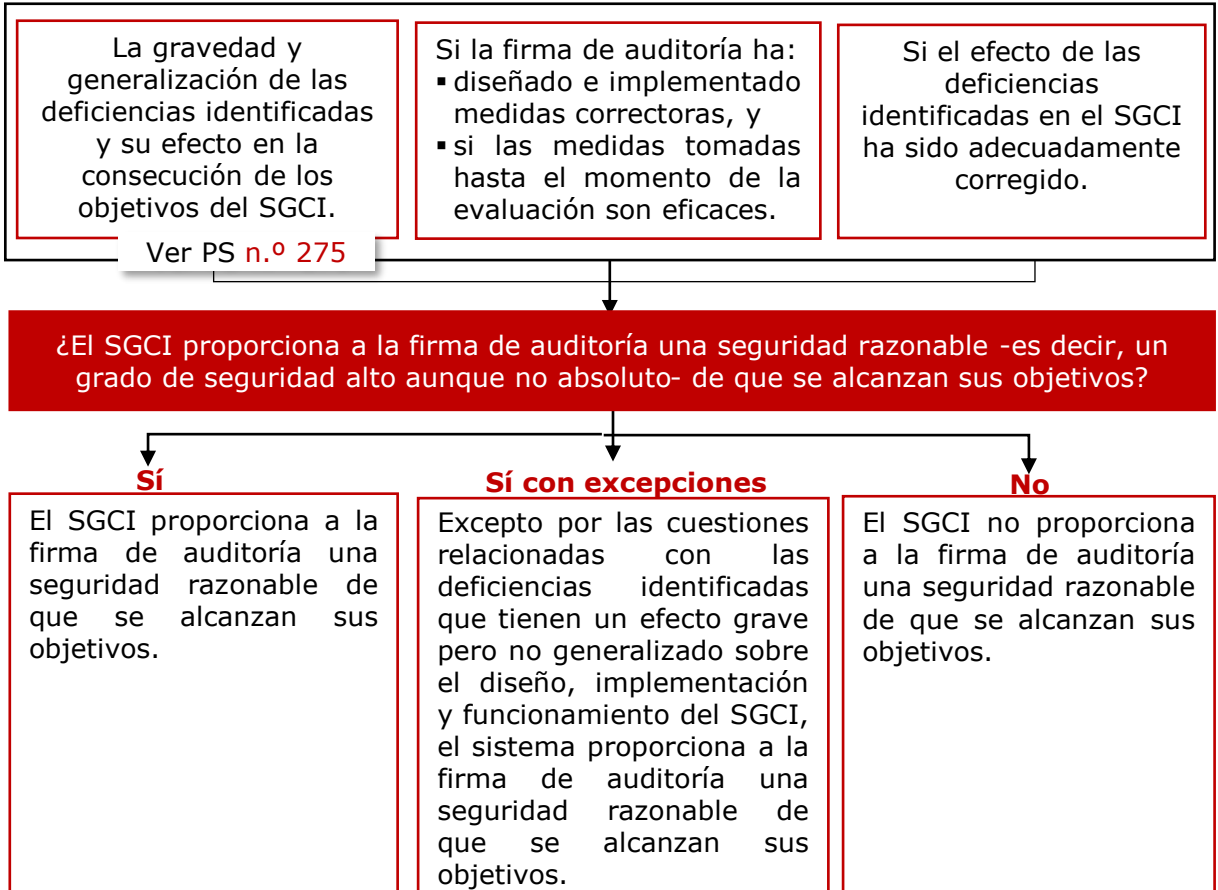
La gravedad y generalización de las deficiencias identificadas y su efecto en la consecución de los objetivos del SGCI.

Ver PS n.º 275

Si la firma de auditoría ha:
▪ diseñado e implementado medidas correctoras, y
▪ si las medidas tomadas hasta el momento de la evaluación son eficaces.

Si el efecto de las deficiencias identificadas en el SGCI ha sido adecuadamente corregido.

¿El SGCI proporciona a la firma de auditoría una seguridad razonable -es decir, un grado de seguridad alto aunque no absoluto- de que se alcanzan sus objetivos?

Sí

El SGCI proporciona a la firma de auditoría una seguridad razonable de que se alcanzan sus objetivos.

Sí con excepciones

Excepto por las cuestiones relacionadas con las deficiencias identificadas que tienen un efecto grave pero no generalizado sobre el diseño, implementación y funcionamiento del SGCI, el sistema proporciona a la firma de auditoría una seguridad razonable de que se alcanzan sus objetivos.

No

El SGCI no proporciona a la firma de auditoría una seguridad razonable de que se alcanzan sus objetivos.